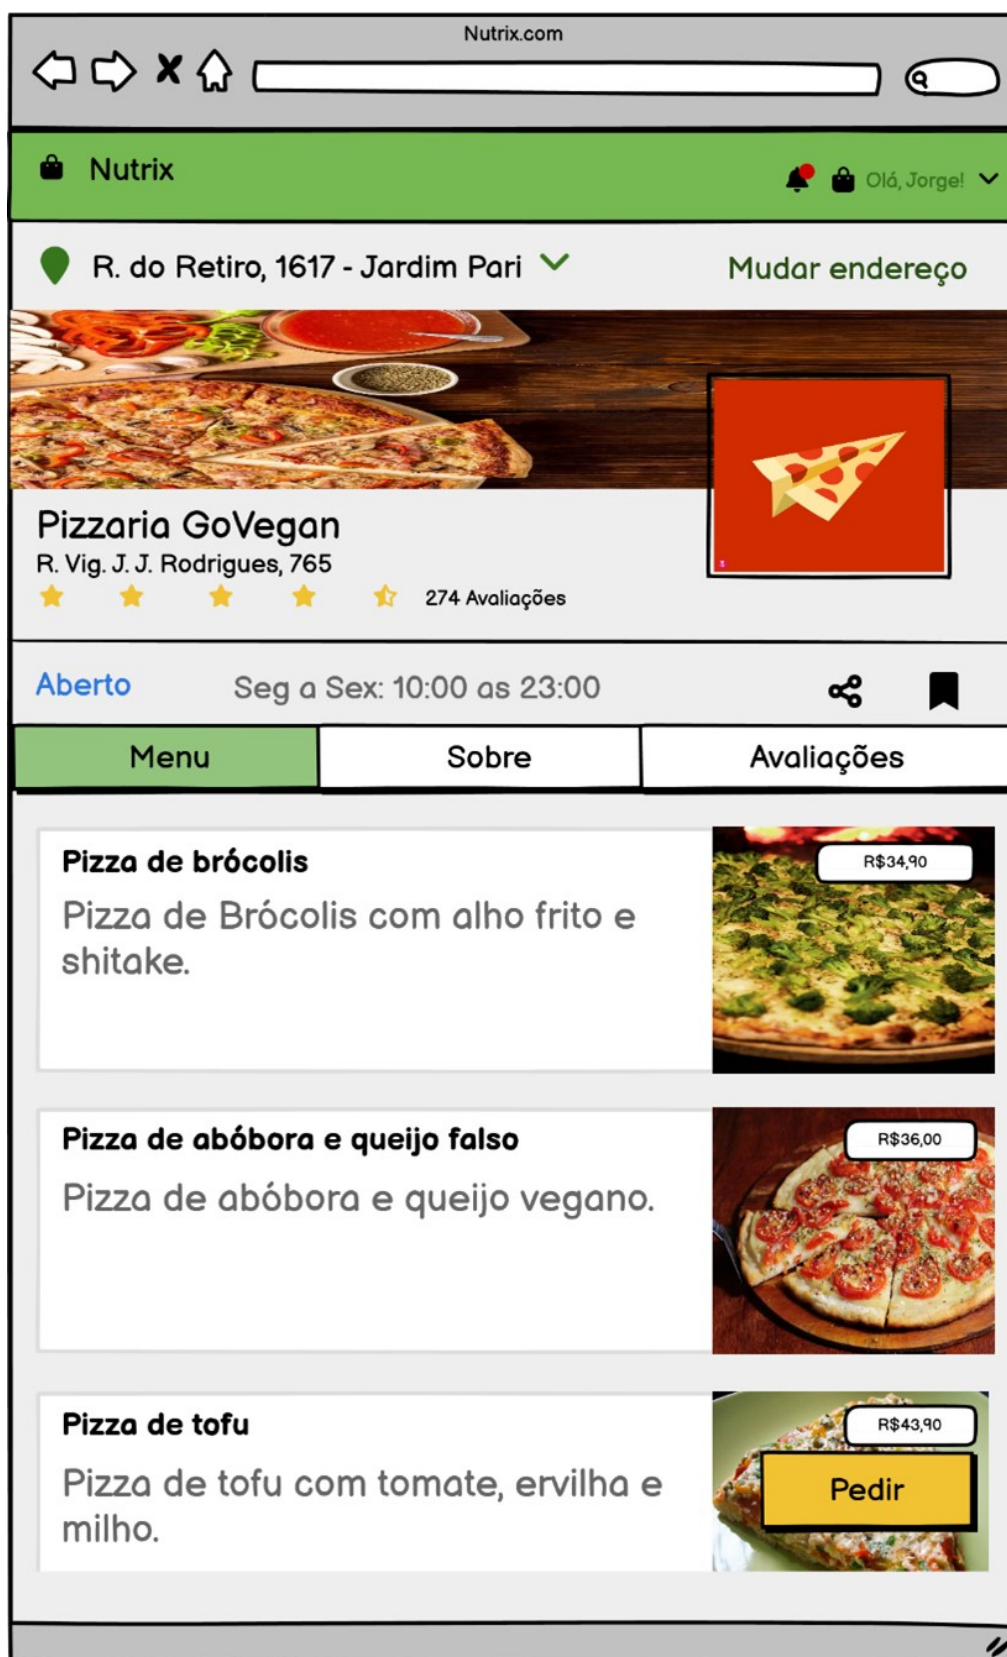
Nutrix.com

Nutrix

Olá, Jorge!

R. do Retiro, 1617 - Jardim Pari

Mudar endereço

Pizzaria GoVegan

R. Vig. J. J. Rodrigues, 765

274 Avaliações

Aberto

Seg a Sex: 10:00 as 23:00

| Menu | Sobre | Avaliações |
|---|---|---|

Pizza de brócolis

Pizza de Brócolis com alho frito e shitake.

R$34,90

Pizza de abóbora e queijo falso

Pizza de abóbora e queijo vegano.

R$36,00

Pizza de tofu

Pizza de tofu com tomate, ervilha e milho.

R$43,90

Pedir